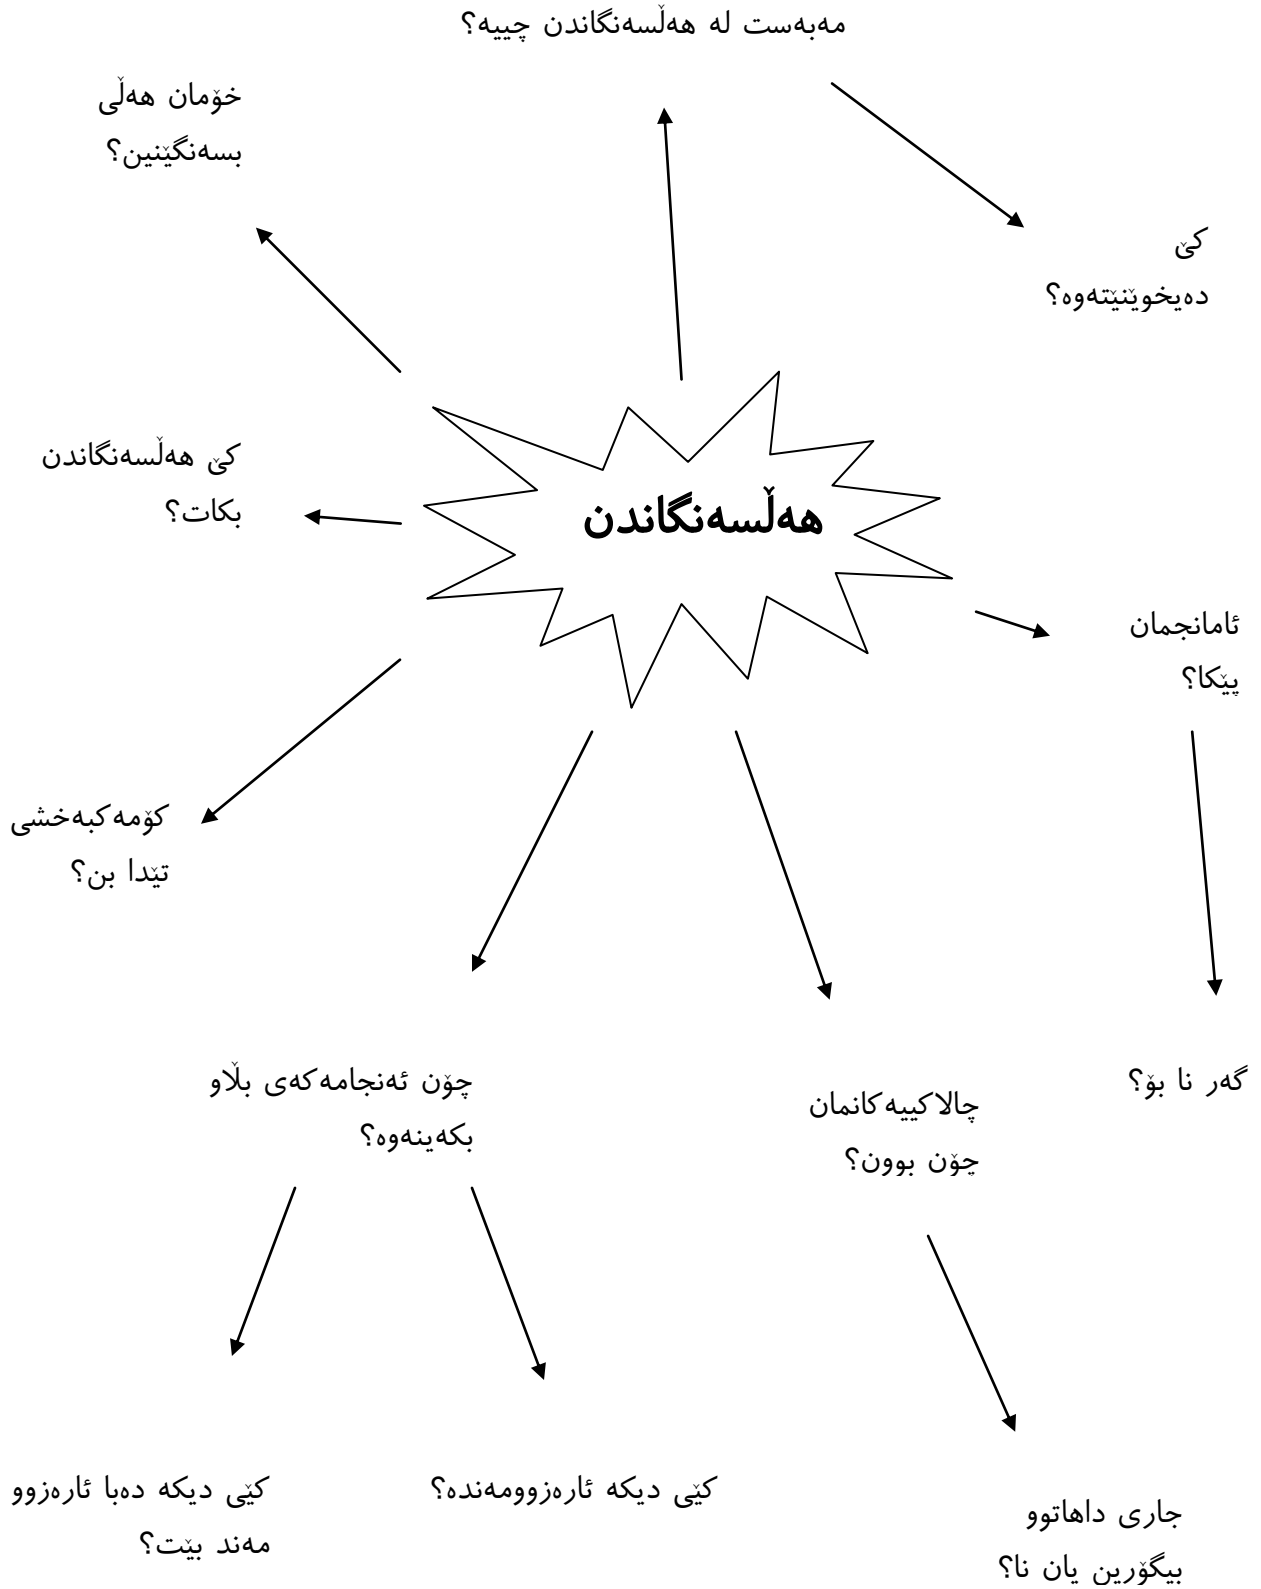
مەبەست لە هەڵسەنگاندن چییە؟

خۆمان هەڵی بسەنگێنین؟

کێ دەیخوێنێتەوە؟

هەڵسەنگاندن

کێ هەڵسەنگاندن بکات؟

ئامانجمان پێکا؟

کۆمەکبەخشی تێدا بن؟

گەر نا بۆ؟

چۆن ئەنجامەکەی بڵاو بکەینەوە؟

چالاکییەکانمان چۆن بوون؟

کێی دیکە دەبا ئارەزوو مەند بێت؟

کێی دیکە ئارەزوومەندە؟

جاری داهاتوو بیگۆرین یان نا؟